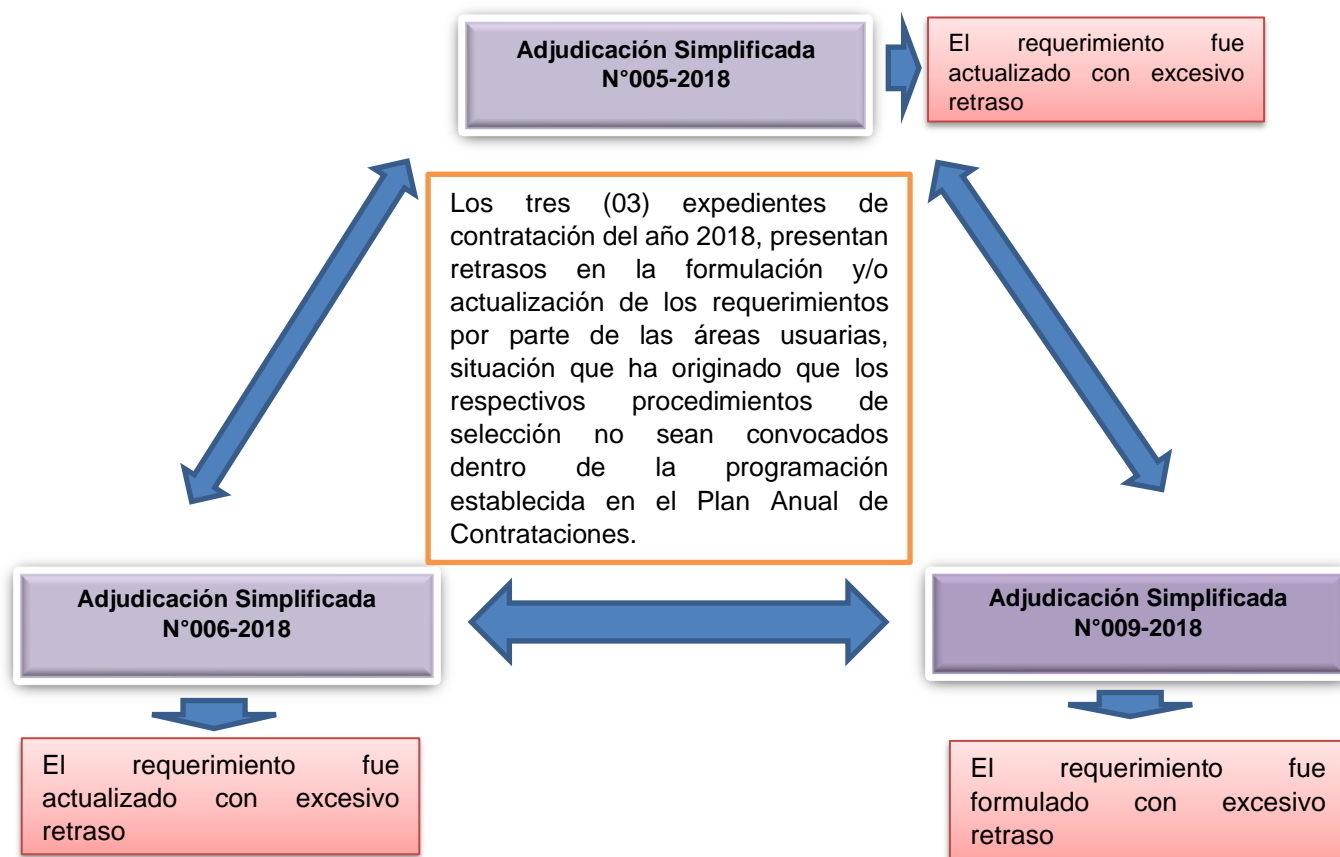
Adjudicación Simplificada N°005-2018

El requerimiento fue actualizado con excesivo retraso

Los tres (03) expedientes de contratación del año 2018, presentan retrasos en la formulación y/o actualización de los requerimientos por parte de las áreas usuarias, situación que ha originado que los respectivos procedimientos de selección no sean convocados dentro de la programación establecida en el Plan Anual de Contrataciones.

Adjudicación Simplificada N°006-2018

El requerimiento fue actualizado con excesivo retraso

Adjudicación Simplificada N°009-2018

El requerimiento fue formulado con excesivo retraso